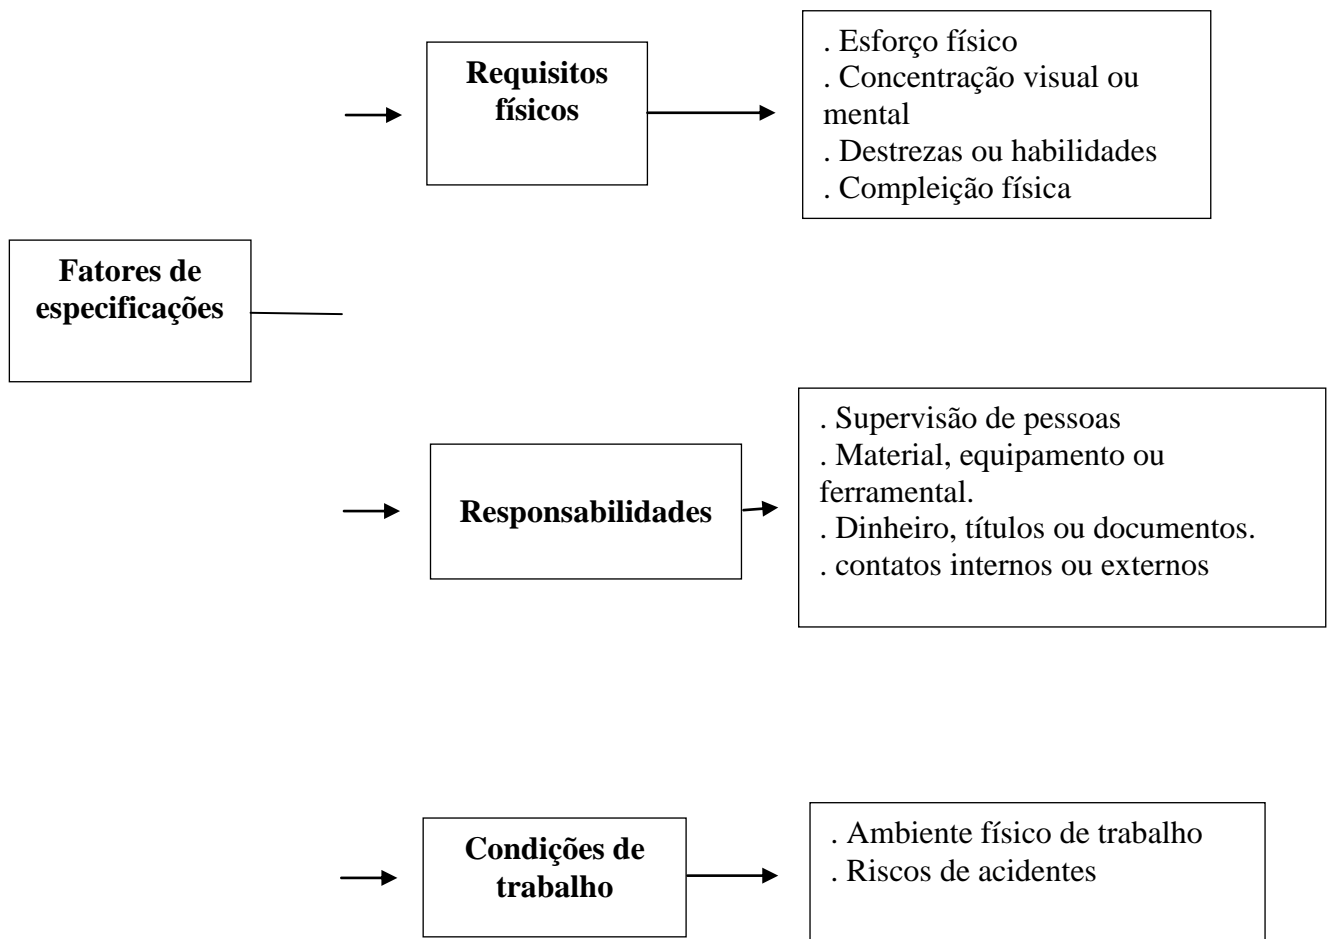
**Fatores de especificações**

**Requisitos físicos**

. Esforço físico
. Concentração visual ou mental
. Destrezas ou habilidades
. Compleição física

**Responsabilidades**

. Supervisão de pessoas
. Material, equipamento ou ferramental.
. Dinheiro, títulos ou documentos.
. contatos internos ou externos

**Condições de trabalho**

. Ambiente físico de trabalho
. Riscos de acidentes